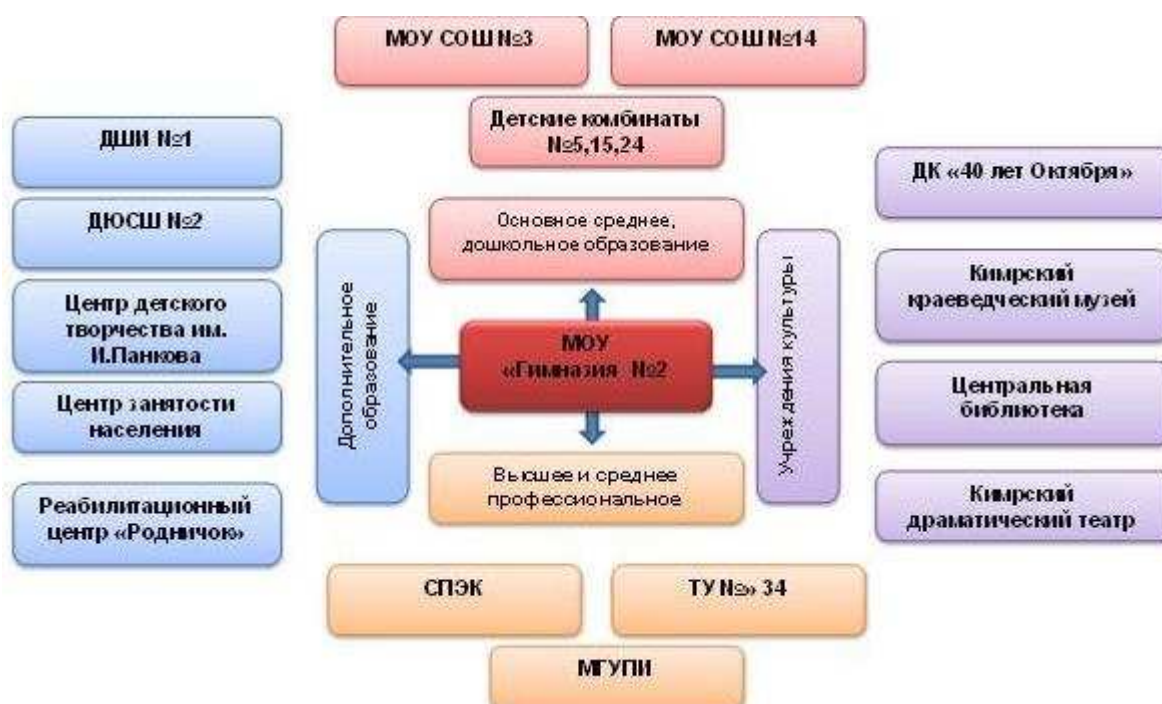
МОУ СОШ №3

МОУ СОШ №14

Детские комбинаты №5,15,24

ДШИ №1

ДЮСШ №2

Центр детского творчества им. И.Панкова

Центр занятости населения

Реабилитационный центр «Родничок»

ДК «40 лет Октября»

Кимрский краеведческий музей

Центральная библиотека

Кимрский драматический театр

Основное среднее, дошкольное образование

Дополнительное образование

МОУ «Гимназия №2

Учреждения культуры

Высшее и среднее профессиональное

СПЭК

ТУ №» 34

МГУПИ